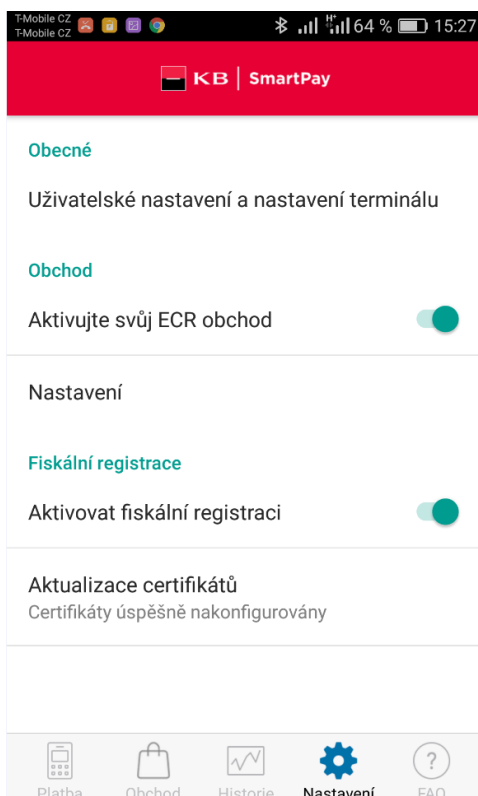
T-Mobile CZ
T-Mobile CZ
64 % 15:27

KB | SmartPay

Obecné

Uživatelské nastavení a nastavení terminálu

Obchod

Aktivujte svůj ECR obchod

Nastavení

Fiskální registrace

Aktivovat fiskální registraci

Aktualizace certifikátů
Certifikáty úspěšně nakonfigurovány

Platba Obchod Historie Nastavení FAQ